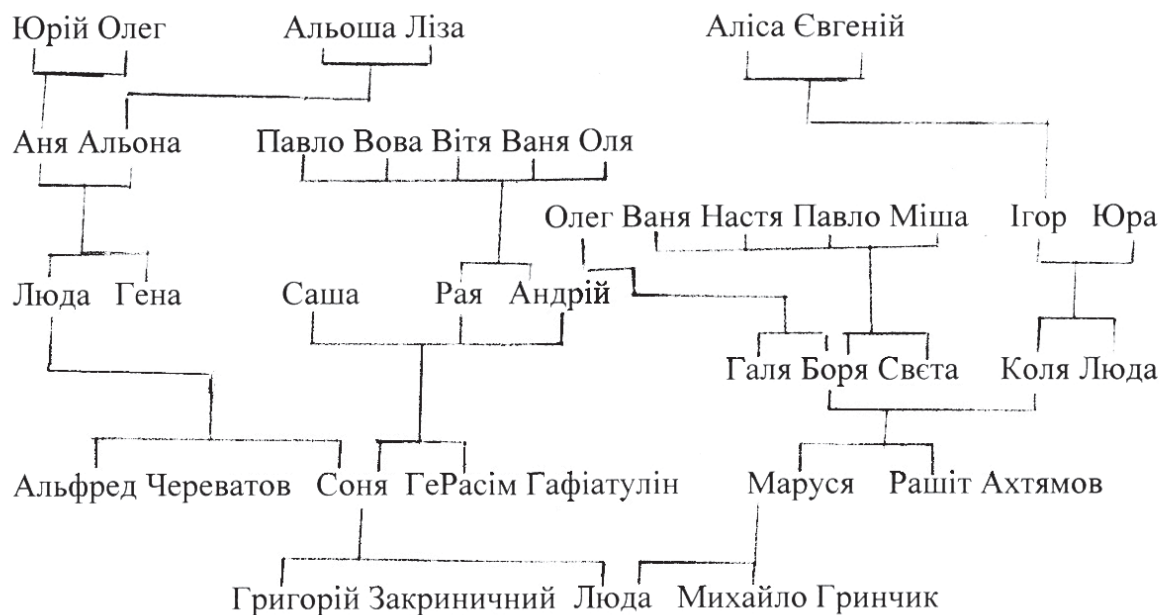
Юрій Олег
Альоша Ліза
Аліса Євгеній

Аня Альона
Павло Вова Вітя Ваня Оля

Олег Ваня Настя Павло Міша
Ігор Юра

Люда Гена
Саша
Рая Андрій

Галя Боря Свєта
Коля Люда

Альфред Череватов
Соня
ГеРасім Гафіатулін
Маруся
Рашіт Ахтямов

Григорій Закриничний
Люда
Михайло Гринчик